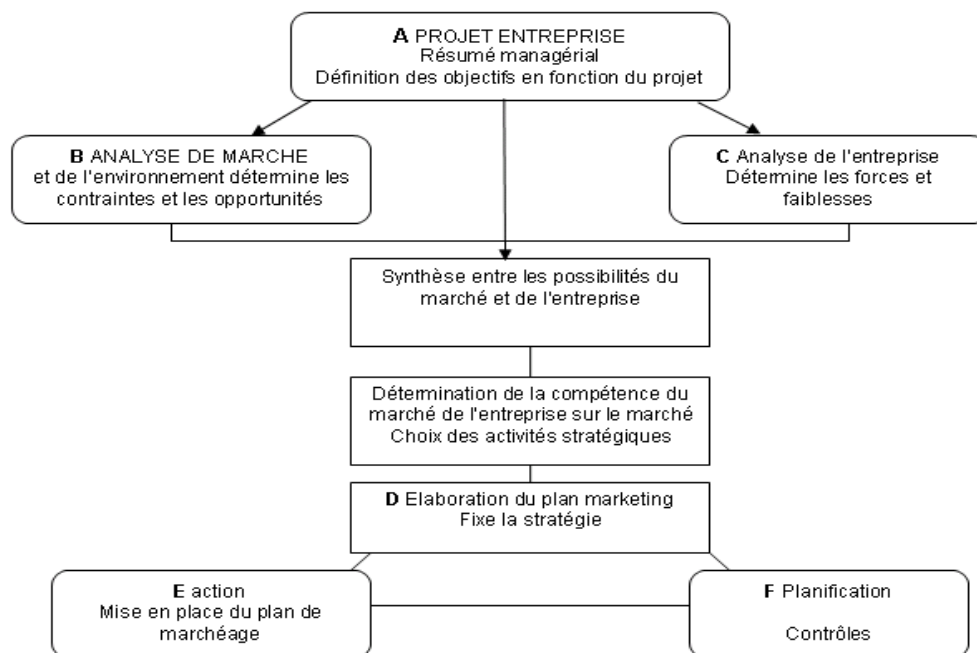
**A** PROJET ENTREPRISE
Résumé managérial
Définition des objectifs en fonction du projet

**B** ANALYSE DE MARCHE
et de l'environnement détermine les contraintes et les opportunités

**C** Analyse de l'entreprise
Détermine les forces et faiblesses

Synthèse entre les possibilités du marché et de l'entreprise

Détermination de la compétence du marché de l'entreprise sur le marché
Choix des activités stratégiques

**D** Elaboration du plan marketing
Fixe la stratégie

**E** action
Mise en place du plan de marchéage

**F** Planification

Contrôles